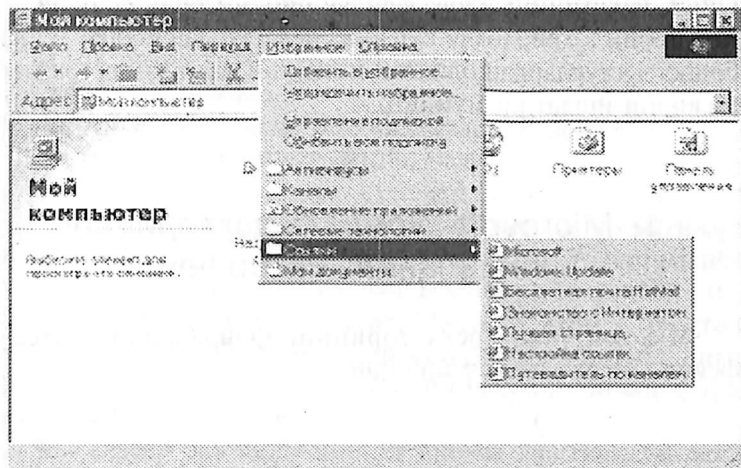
Мой компьютер

Файл Правка Вид Переход Избранное Справка

Адрес Мой компьютер

Добавить в избранное...
Упорядочить избранное...
Управление подпиской...
Обновить все подписки

Антивирусы
Каналы
Обновление приложений
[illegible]
Ссылки
Мои документы

Мой компьютер

Выберите элемент для просмотра его описания.

Принтеры

Панель управления

Microsoft
Windows Update
Бесплатная почта HotMail
Знакомство с Интернетом
Лучшие страницы
Настройка ссылок
Путеводитель по каналам